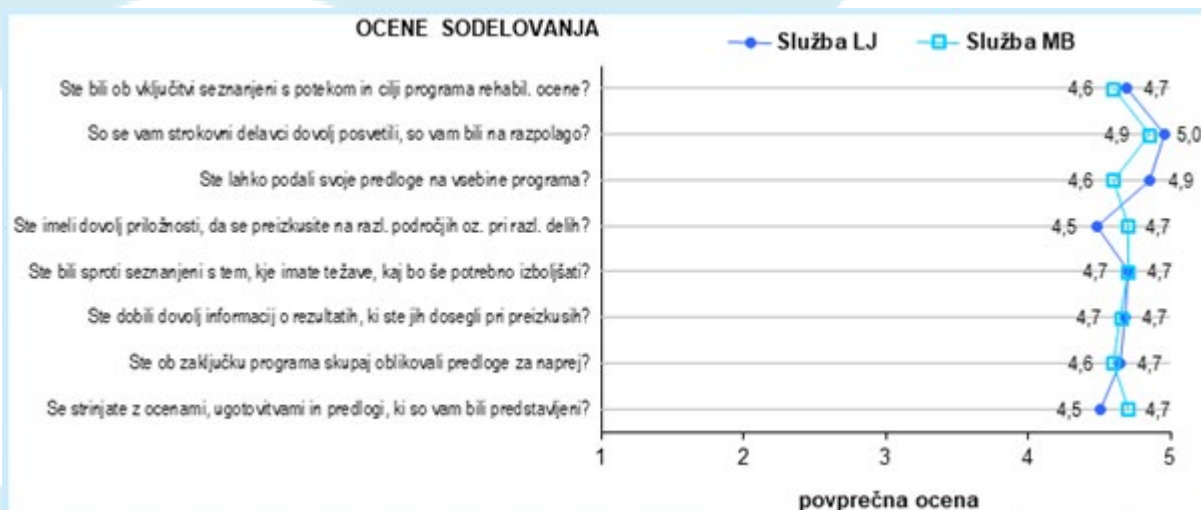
OCENE SODELOVANJA

Služba LJ
Služba MB

Ste bili ob vključitvi seznanjeni s potekom in cilji programa rehabil. ocene?
4,6 4,7

So se vam strokovni delavci dovolj posvetili, so vam bili na razpolago?
4,9 5,0

Ste lahko podali svoje predloge na vsebine programa?
4,6 4,9

Ste imeli dovolj priložnosti, da se preizkusite na razl. področjih oz. pri razl. delih?
4,5 4,7

Ste bili sproti seznanjeni s tem, kje imate težave, kaj bo še potrebno izboljšati?
4,7 4,7

Ste dobili dovolj informacij o rezultatih, ki ste jih dosegli pri preizkusih?
4,7 4,7

Ste ob zaključku programa skupaj oblikovali predloge za naprej?
4,6 4,7

Se strinjate z ocenami, ugotovitvami in predlogi, ki so vam bili predstavljeni?
4,5 4,7

1 2 3 4 5

povprečna ocena